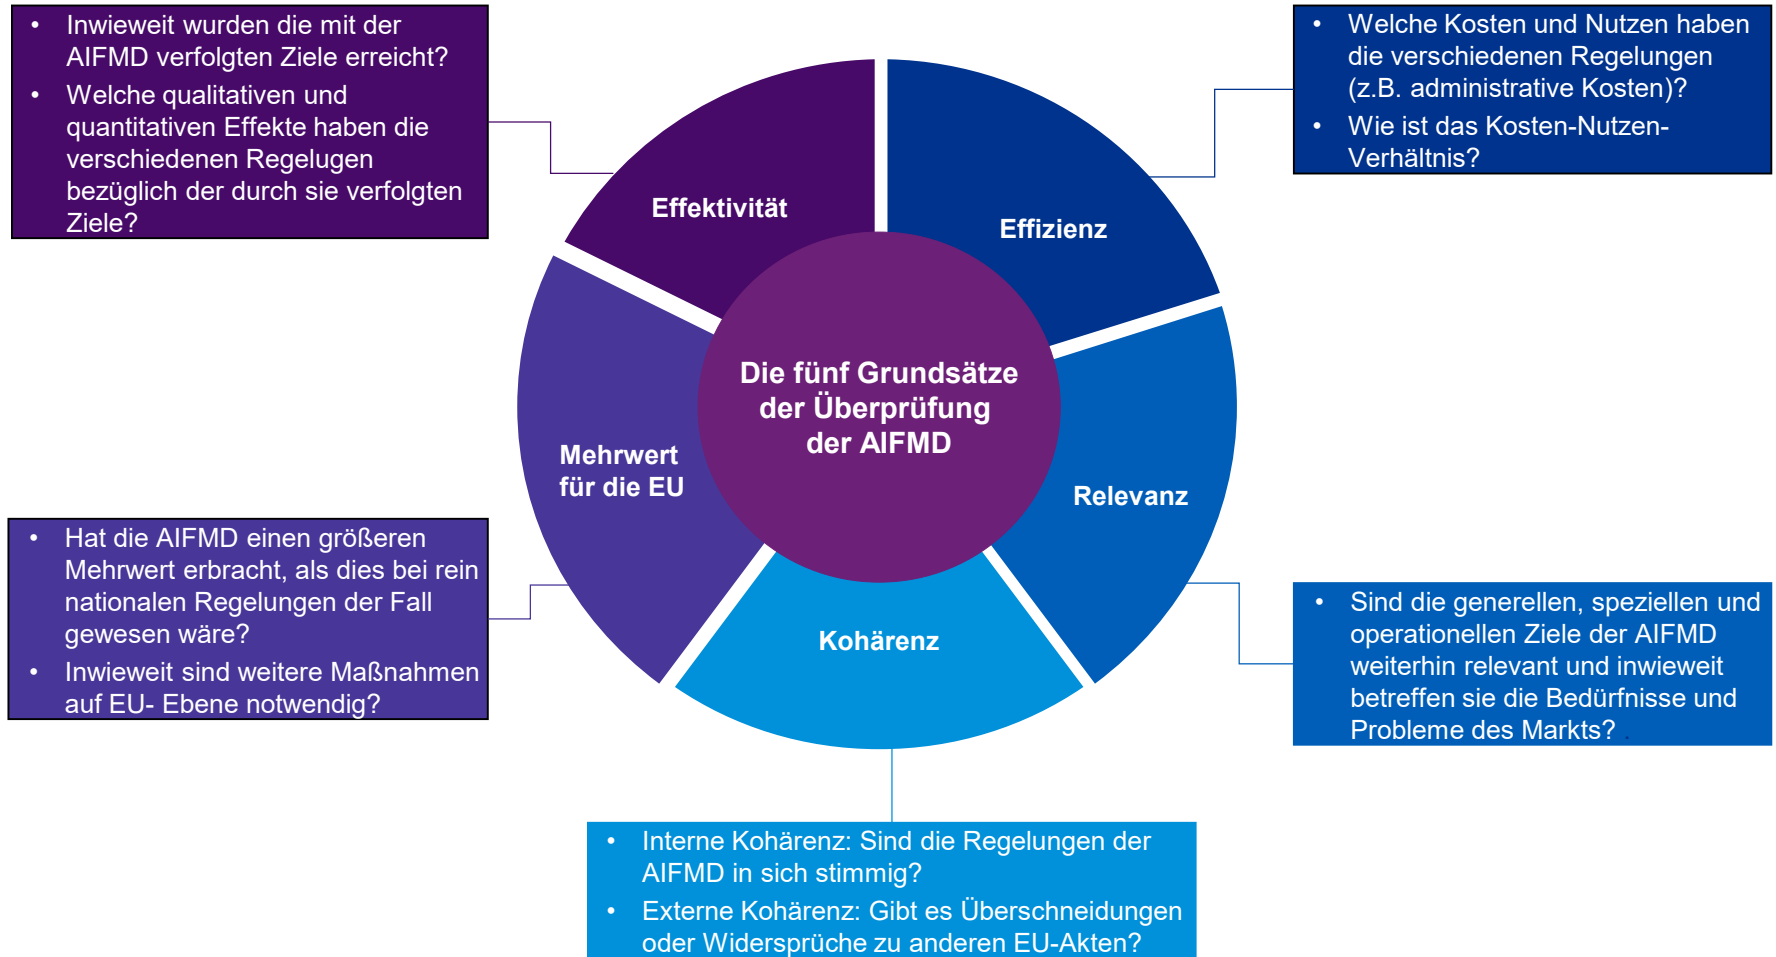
• Inwieweit wurden die mit der AIFMD verfolgten Ziele erreicht?
• Welche qualitativen und quantitativen Effekte haben die verschiedenen Regelugen bezüglich der durch sie verfolgten Ziele?

• Welche Kosten und Nutzen haben die verschiedenen Regelungen (z.B. administrative Kosten)?
• Wie ist das Kosten-Nutzen-Verhältnis?

Effektivität

Effizienz

Die fünf Grundsätze der Überprüfung der AIFMD

Mehrwert für die EU

Relevanz

Kohärenz

• Hat die AIFMD einen größeren Mehrwert erbracht, als dies bei rein nationalen Regelungen der Fall gewesen wäre?
• Inwieweit sind weitere Maßnahmen auf EU- Ebene notwendig?

• Sind die generellen, speziellen und operationellen Ziele der AIFMD weiterhin relevant und inwieweit betreffen sie die Bedürfnisse und Probleme des Markts?

• Interne Kohärenz: Sind die Regelungen der AIFMD in sich stimmig?
• Externe Kohärenz: Gibt es Überschneidungen oder Widersprüche zu anderen EU-Akten?